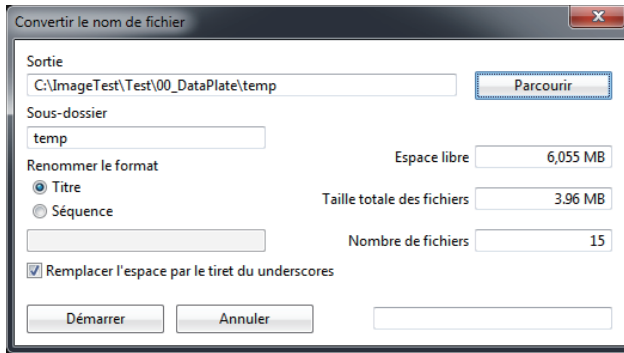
Convertir le nom de fichier

Sortie

C:\ImageTest\Test\00_DataPlate\temp

Parcourir

Sous-dossier

temp

Renommer le format

Titre

Séquence

Espace libre 6,055 MB

Taille totale des fichiers 3.96 MB

Nombre de fichiers 15

Remplacer l'espace par le tiret du underscores

Démarrer

Annuler